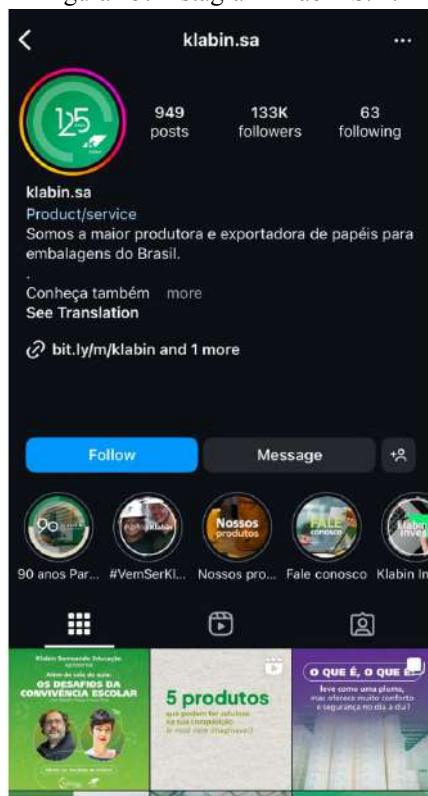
klabin.sa

125

949 posts

133K followers

63 following

klabin.sa

Product/service

Somos a maior produtora e exportadora de papéis para embalagens do Brasil.

.

Conheça também more

See Translation

bit.ly/m/klabin and 1 more

Follow

Message

90 anos Par...

#VemSerKl...

Nossos pro...

Fale conosco

Klabin In...

Nossos produtos

FALE conosco

Klabin Semeando Educação apresenta

Além da sala de aula: OS DESAFIOS DA CONVIVÊNCIA ESCOLAR

5 produtos

que podem ter celulose na sua composição (e você nem imaginava!)

O QUE É, O QUE É

leve como uma pluma, mas oferece muito conforto e segurança no dia a dia?